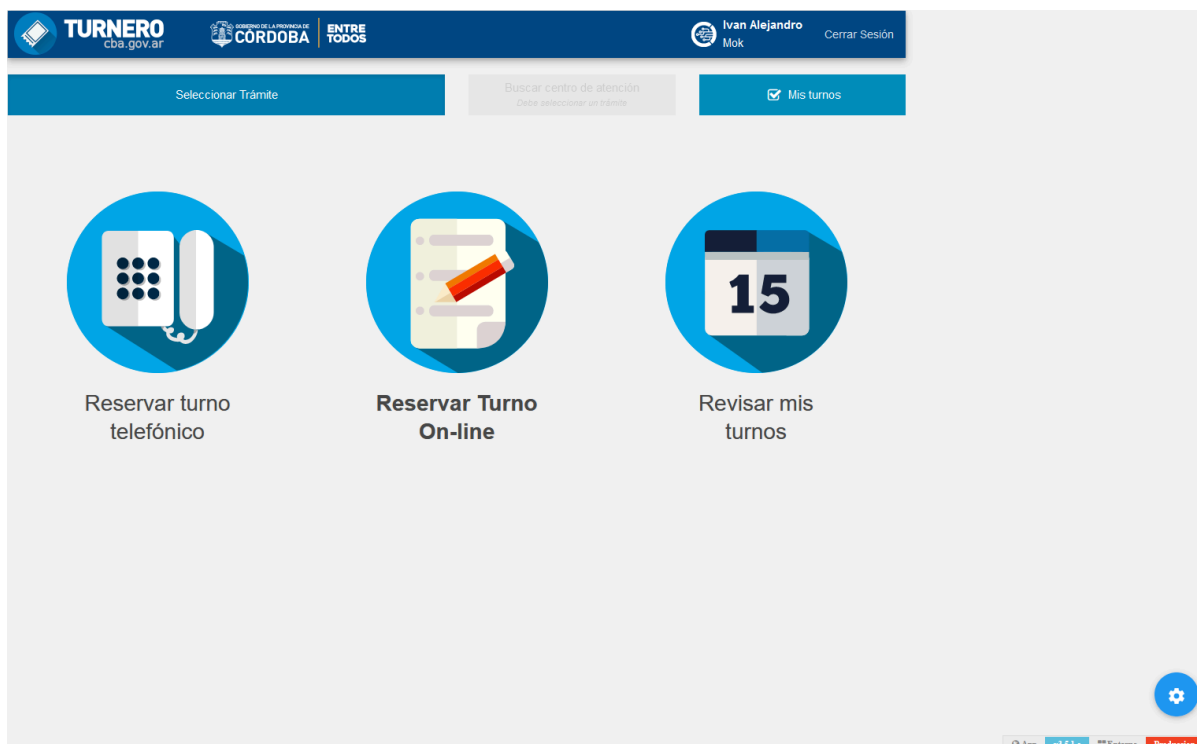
TURNERO
cba.gov.ar

GOBIERNO DE LA PROVINCIA DE CÓRDOBA

ENTRE TODOS

Ivan Alejandro Mok

Cerrar Sesión

Seleccionar Trámite

Buscar centro de atención
Debe seleccionar un trámite

Mis turnos

15

Reservar turno telefónico

Reservar Turno On-line

Revisar mis turnos

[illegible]